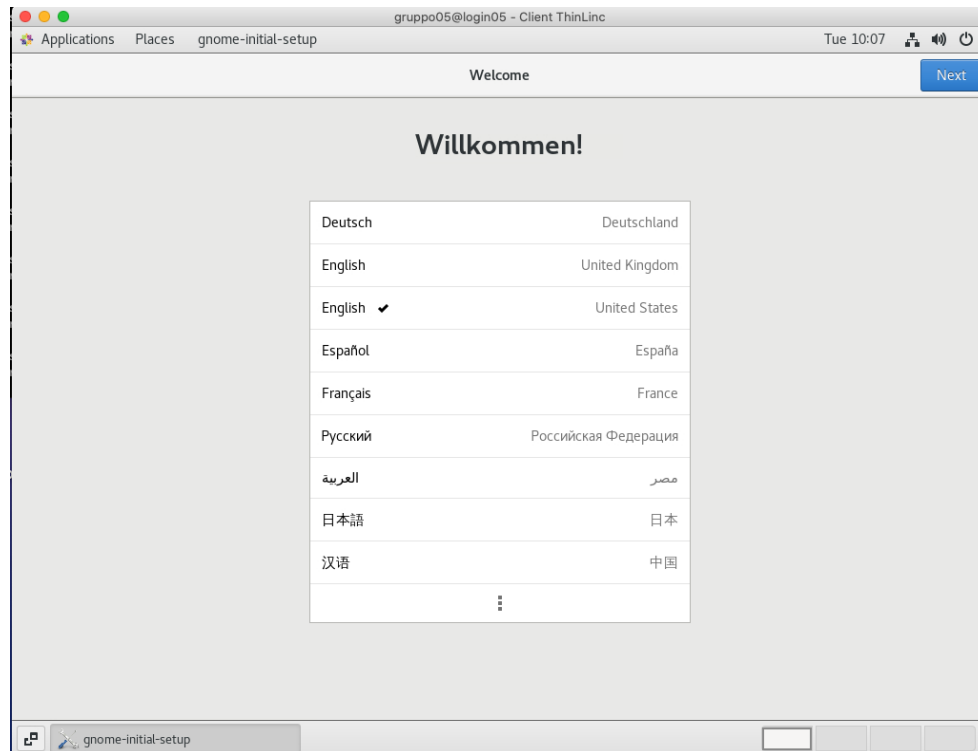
gruppo05@login05 - Client ThinLinc

Applications Places gnome-initial-setup

Tue 10:07

Welcome

Next

Willkommen!

| | |
|---|---|
| Deutsch | Deutschland |
| English | United Kingdom |
| English ✔ | United States |
| Español | España |
| Français | France |
| Русский | Российская Федерация |
| العربية | مصر |
| 日本語 | 日本 |
| 汉语 | 中国 |

⋮

gnome-initial-setup